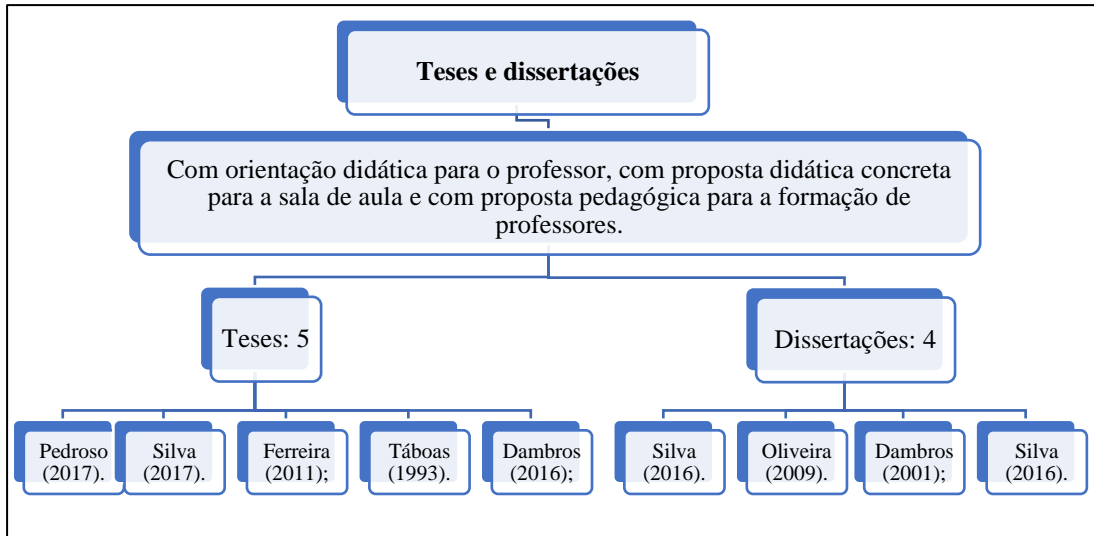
Teses e dissertações

Com orientação didática para o professor, com proposta didática concreta para a sala de aula e com proposta pedagógica para a formação de professores.

Teses: 5

Dissertações: 4

Pedroso (2017).

Silva (2017).

Ferreira (2011);

Táboas (1993).

Dambros (2016);

Silva (2016).

Oliveira (2009).

Dambros (2001);

Silva (2016).